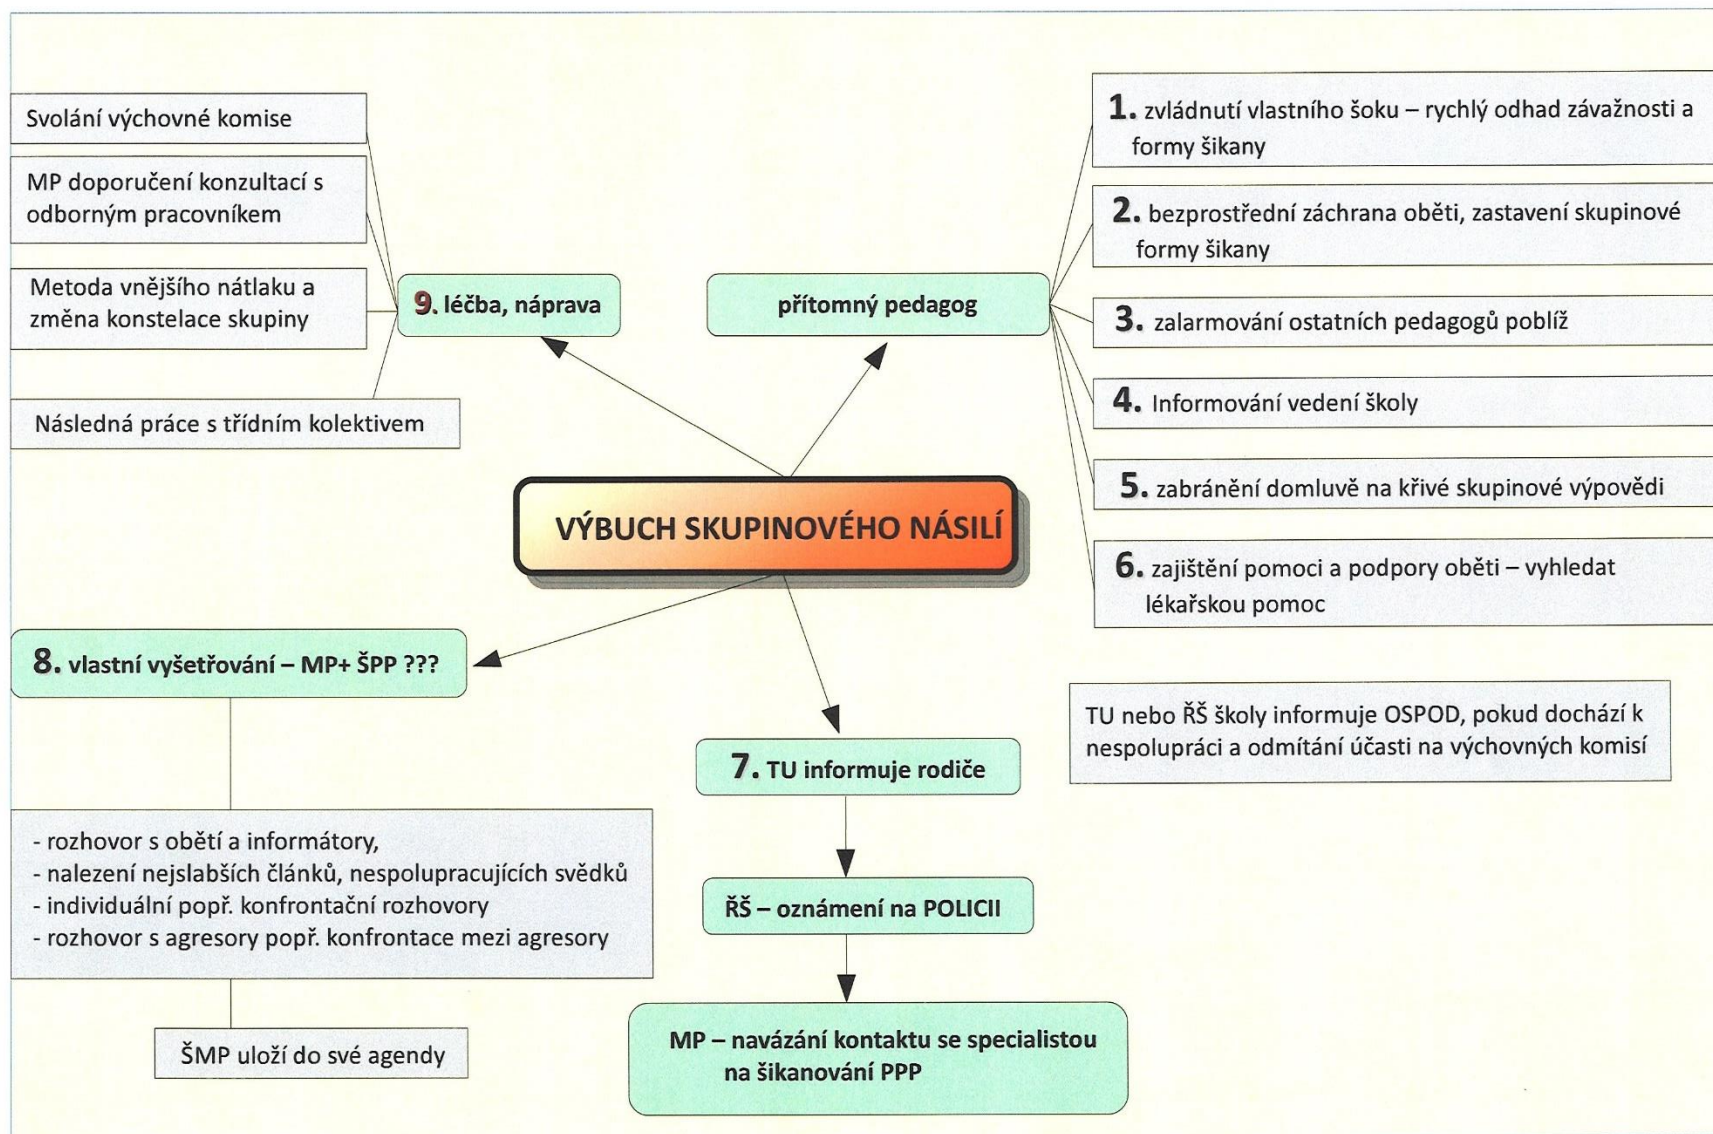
Svolání výchovné komise

MP doporučení konzultací s odborným pracovníkem

Metoda vnějšího nátlaku a změna konstelace skupiny

Následná práce s třídním kolektivem

9. léčba, náprava

přítomný pedagog

1. zvládnutí vlastního šoku – rychlý odhad závažnosti a formy šikany

2. bezprostřední záchrana oběti, zastavení skupinové formy šikany

3. zalarmování ostatních pedagogů poblíž

4. Informování vedení školy

5. zabránění domluvě na křivé skupinové výpovědi

6. zajištění pomoci a podpory oběti – vyhledat lékařskou pomoc

VÝBUCH SKUPINOVÉHO NÁSILÍ

8. vlastní vyšetřování – MP+ ŠPP ???

TU nebo ŘŠ školy informuje OSPOD, pokud dochází k nespolupráci a odmítání účasti na výchovných komisí

7. TU informuje rodiče

- rozhovor s obětí a informátory,
- nalezení nejslabších článků, nespolupracujících svědků
- individuální popř. konfrontační rozhovory
- rozhovor s agresory popř. konfrontace mezi agresory

ŘŠ – oznámení na POLICII

ŠMP uloží do své agendy

MP – navázání kontaktu se specialistou na šikanování PPP